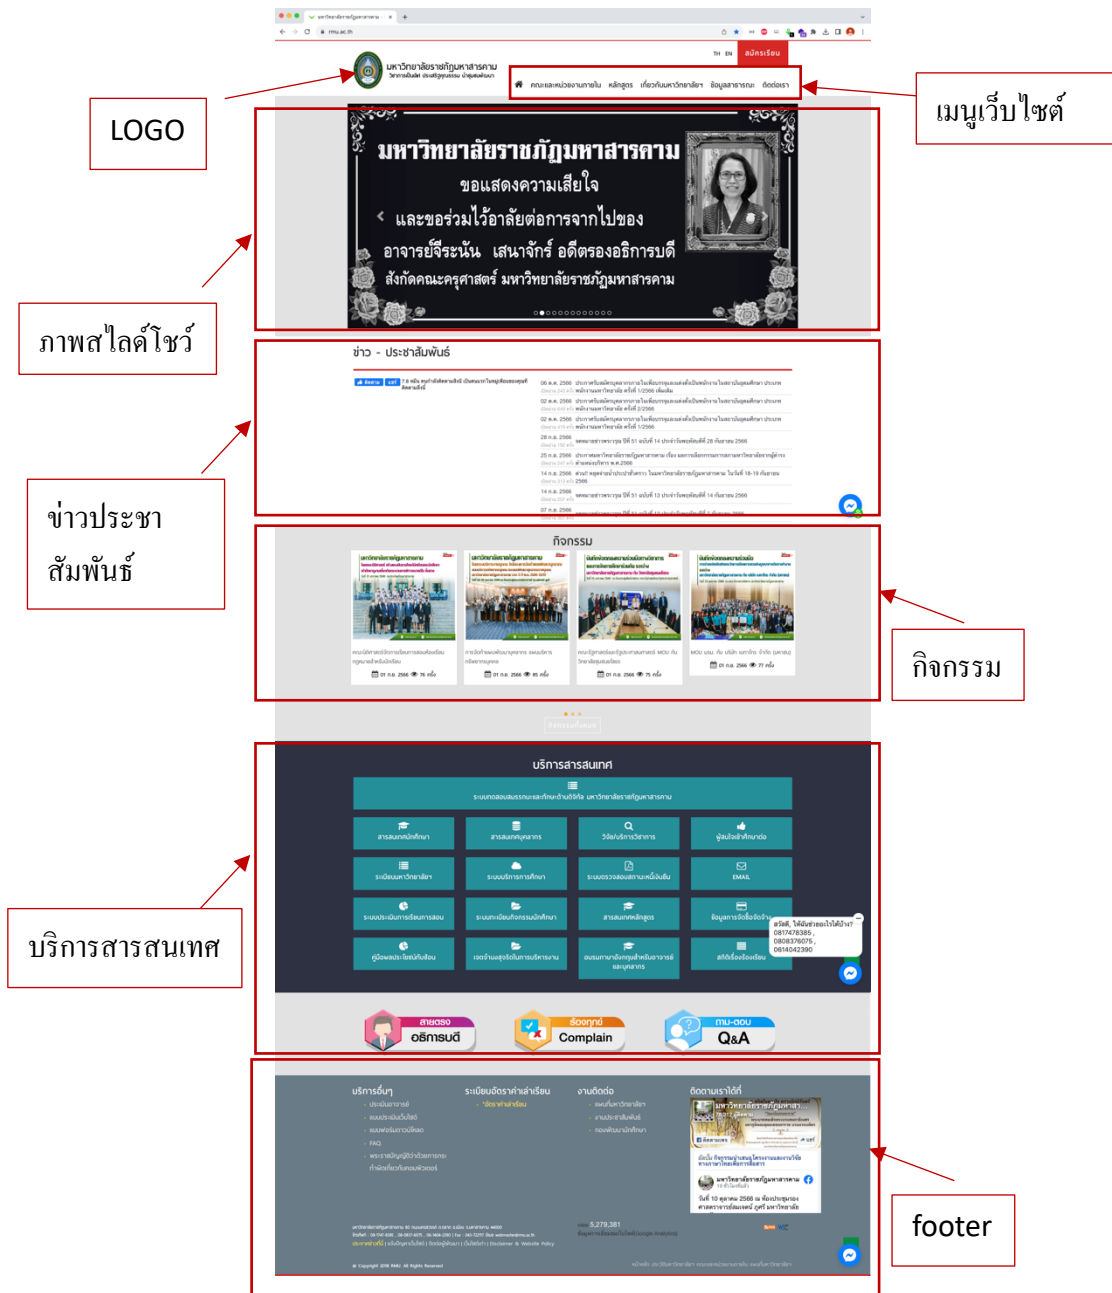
rmu.ac.th

TH EN สมัครเรียน

มหาวิทยาลัยราชภัฏมหาสารคาม

คณะและหน่วยงานภายใน หลักสูตร เกี่ยวกับมหาวิทยาลัย ข้อมูลสาธารณะ ติดต่อเรา

LOGO

เมนูเว็บไซต์

มหาวิทยาลัยราชภัฏมหาสารคาม

ขอแสดงความเสียใจ

และขอร่วมไว้อาลัยต่อการจากไปของ

อาจารย์จีระนัน เสนาจักร์ อดีตรองอธิการบดี

สังกัดคณะครุศาสตร์ มหาวิทยาลัยราชภัฏมหาสารคาม

ภาพสไลด์โชว์

ข่าว - ประชาสัมพันธ์

ข่าวประชา
สัมพันธ์

กิจกรรม

กิจกรรม

บริการสารสนเทศ

ระบบทดสอบสมรรถนะและทักษะด้านดิจิทัล มหาวิทยาลัยราชภัฏมหาสารคาม

สารสนเทศนักศึกษา

สารสนเทศบุคลากร

วิจัย/บริการวิชาการ

ผู้สนใจเข้าศึกษาต่อ

ระเบียบมหาวิทยาลัย

ระบบบริการการศึกษา

ระบบตรวจสอบสถานะหนังสือเข้า

EMAIL

ระบบประเมินการเรียนการสอน

ระบบทะเบียนกิจกรรมนักศึกษา

สารสนเทศหลักสูตร

ข้อมูลการจัดซื้อจัดจ้าง

คู่มือและประกันคุณภาพ

เอกสารและข้อมูลในการบริหารงาน

ระบบการจัดการองค์ความรู้สำหรับอาจารย์และบุคลากร

สถิติเรื่องร้องเรียน

สวัสดี, ให้ฉันช่วยอะไรได้บ้าง? 0817478385 , 0808376075 , 0614042390

สายตรง อธิการบดี

ร้องทุกข์ Complain

ถาม-ตอบ Q&A

บริการสารสนเทศ

บริการอื่นๆ

ระเบียบอัตราค่าธรรมเนียม

งานติดต่อ

ติดตามเราได้ที่

footer